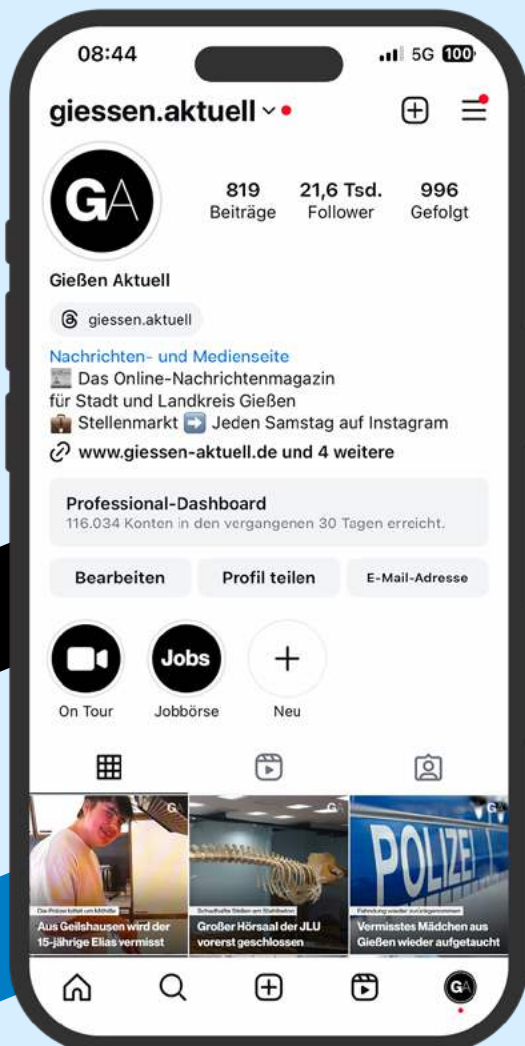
08:44
5G 100

giessen.aktuell

GA

819 Beiträge
21,6 Tsd. Follower
996 Gefolgt

Gießen Aktuell

giessen.aktuell

Nachrichten- und Medienseite
📰 Das Online-Nachrichtenmagazin für Stadt und Landkreis Gießen
💼 Stellenmarkt ➡️ Jeden Samstag auf Instagram
🔗 www.giessen-aktuell.de und 4 weitere

Professional-Dashboard
116.034 Konten in den vergangenen 30 Tagen erreicht.

Bearbeiten
Profil teilen
E-Mail-Adresse

On Tour
Jobs
Jobbörse
Neu

POLIZEI

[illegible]
Aus Geilshausen wird der 15-jährige Elias vermisst

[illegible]
Großer Hörsaal der JLU vorerst geschlossen

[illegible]
Vermisstes Mädchen aus Gießen wieder aufgetaucht

GA